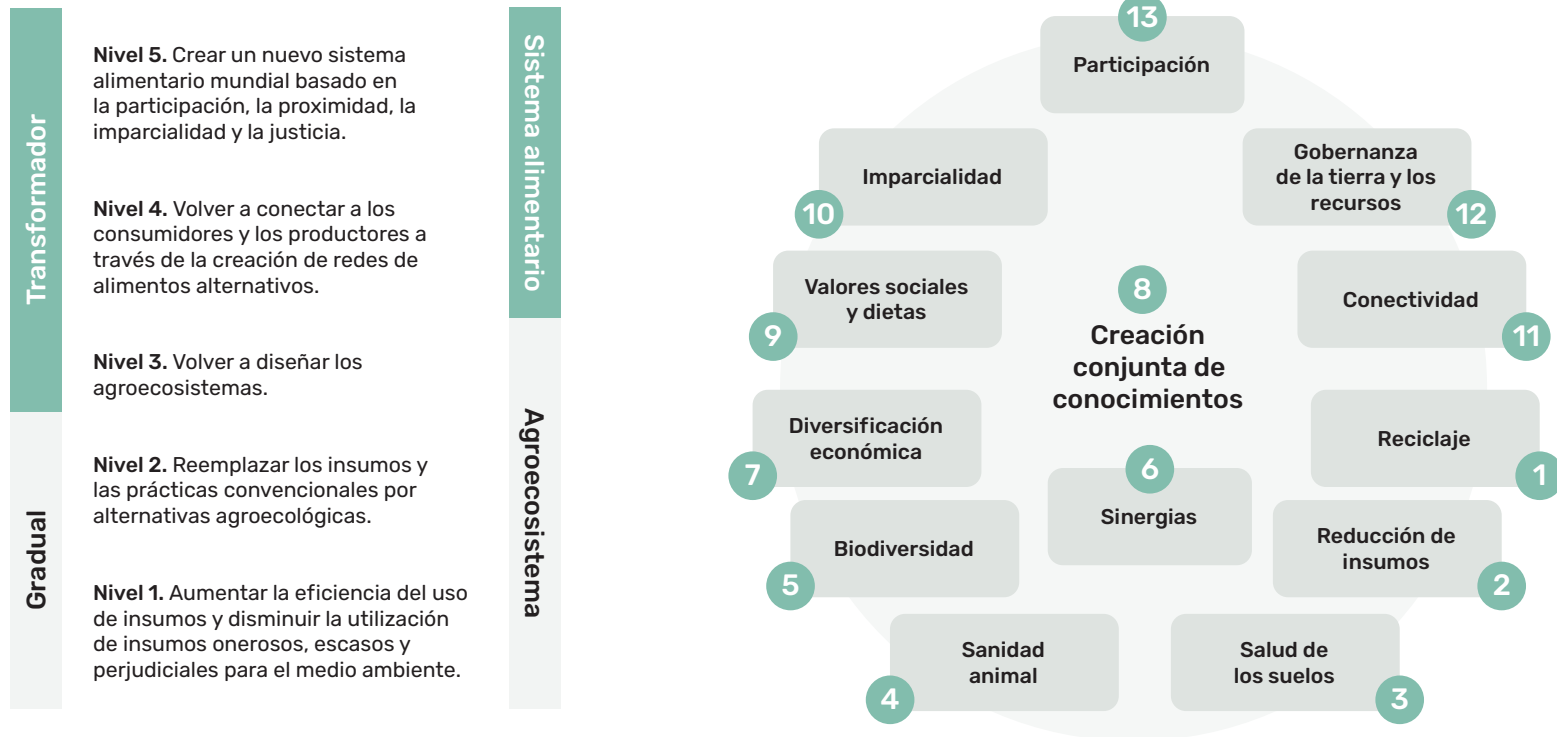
Transformador

Gradual

Nivel 5. Crear un nuevo sistema alimentario mundial basado en la participación, la proximidad, la imparcialidad y la justicia.

Nivel 4. Volver a conectar a los consumidores y los productores a través de la creación de redes de alimentos alternativos.

Nivel 3. Volver a diseñar los agroecosistemas.

Nivel 2. Reemplazar los insumos y las prácticas convencionales por alternativas agroecológicas.

Nivel 1. Aumentar la eficiencia del uso de insumos y disminuir la utilización de insumos onerosos, escasos y perjudiciales para el medio ambiente.

Sistema alimentario

Agroecosistema

13
Participación

Imparcialidad
10

Gobernanza de la tierra y los recursos
12

Valores sociales y dietas
9

8
Creación conjunta de conocimientos

Conectividad
11

Diversificación económica
7

Reciclaje
1

6
Sinergias

Biodiversidad
5

Reducción de insumos
2

Sanidad animal
4

Salud de los suelos
3